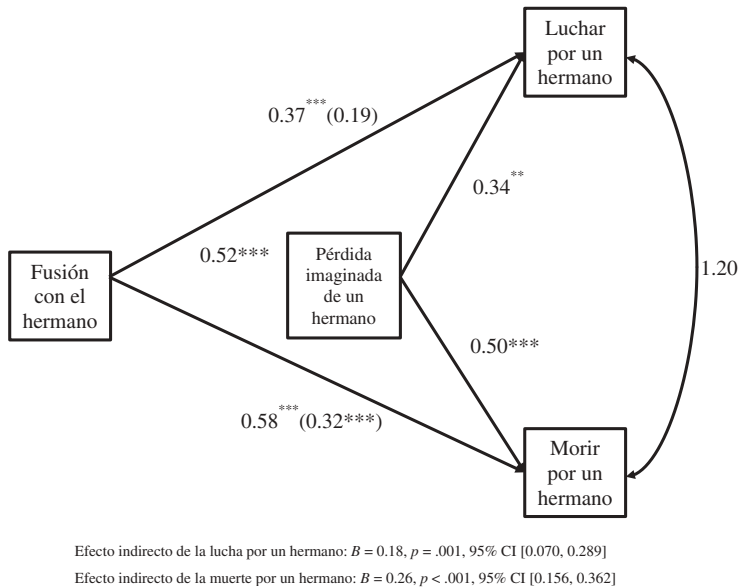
Luchar por un hermano

$0.37^{***}$(0.19)

$0.34^{**}$

Fusión con el hermano

0.52***

Pérdida imaginada de un hermano

1.20

0.50***

$0.58^{***}$(0.32***)

Morir por un hermano

Efecto indirecto de la lucha por un hermano: $B$ = 0.18, $p$ = .001, 95% CI [0.070, 0.289]

Efecto indirecto de la muerte por un hermano: $B$ = 0.26, $p$ < .001, 95% CI [0.156, 0.362]